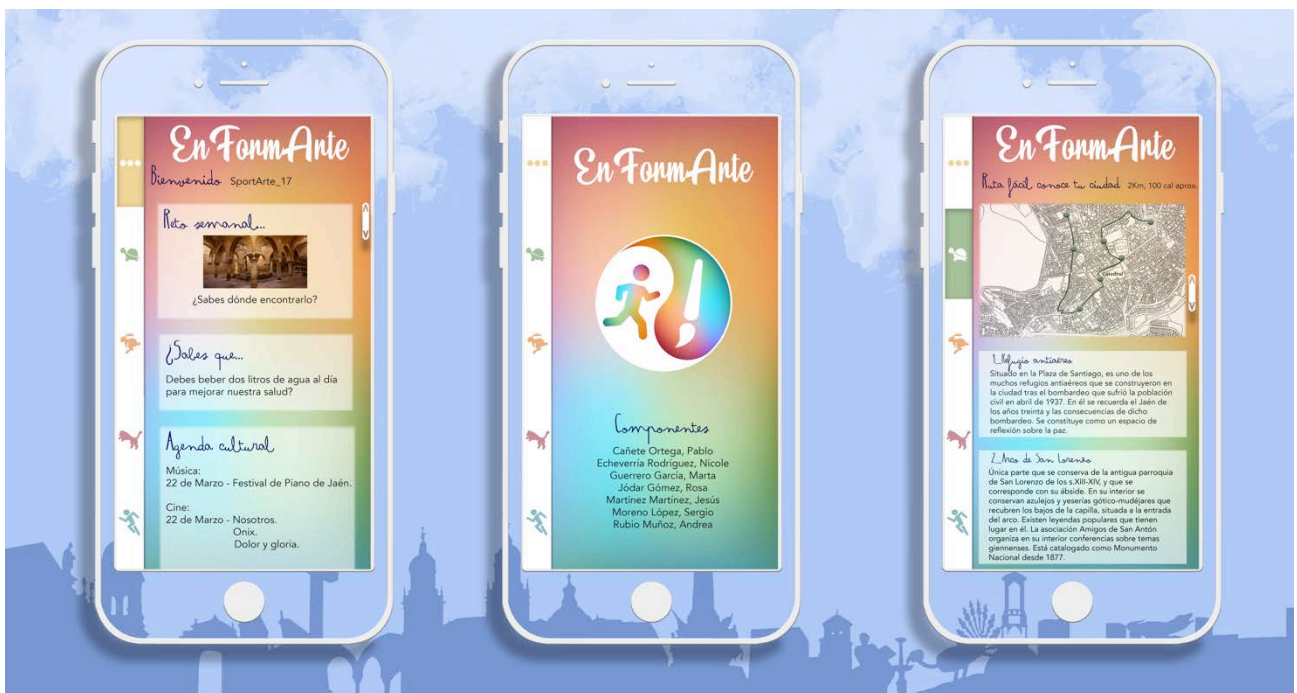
En FormArte

Bienvenido SportArte_17

Reto semanal...

¿Sabes dónde encontrarlo?

¿Sabes que...

Debes beber dos litros de agua al día para mejorar nuestra salud?

Agenda cultural

Música:
22 de Marzo - Festival de Piano de Jaén.

Cine:
22 de Marzo - Nosotros.
Onix.
Dolor y gloria.

En FormArte

Componentes

Cañete Ortega, Pablo
Echeverría Rodríguez, Nicole
Guerrero García, Marta
Jódar Gómez, Rosa
Martínez Martínez, Jesús
Moreno López, Sergio
Rubio Muñoz, Andrea

En FormArte

Ruta fácil conoce tu ciudad 2Km, 100 cal aprox.

Catedral

1. Refugio antiaéreo

Situado en la Plaza de Santiago, es uno de los muchos refugios antiaéreos que se construyeron en la ciudad tras el bombardeo que sufrió la población civil en abril de 1937. En él se recuerda el Jaén de los años treinta y las consecuencias de dicho bombardeo. Se constituye como un espacio de reflexión sobre la paz.

2. Arco de San Lorenzo

Única parte que se conserva de la antigua parroquia de San Lorenzo de los s.XIII-XIV, y que se corresponde con su ábside. En su interior se conservan azulejos y yeserías gótico-mudéjares que recubren los bajos de la capilla, situada a la entrada del arco. Existen leyendas populares que tienen lugar en él. La asociación Amigos de San Antón organiza en su interior conferencias sobre temas giennenses. Está catalogado como Monumento Nacional desde 1877.